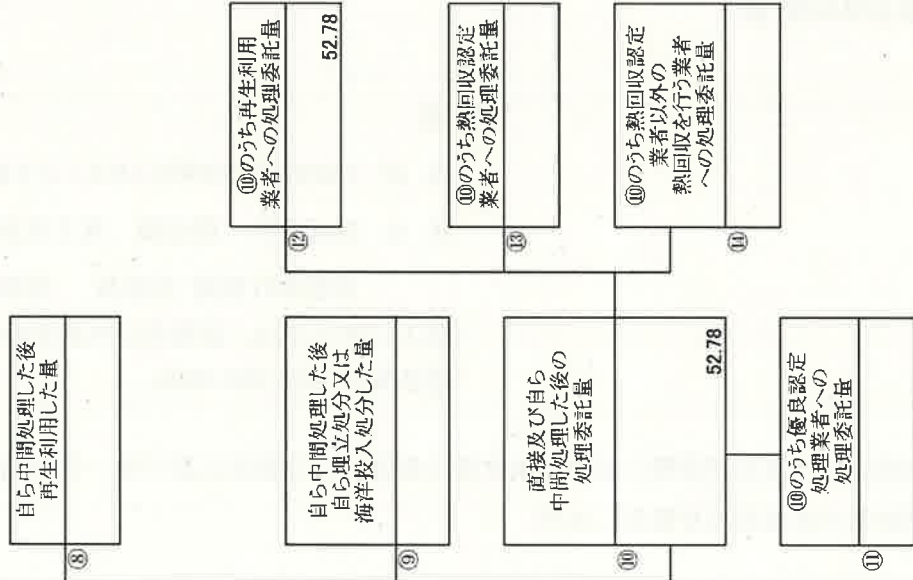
⑫ ⑩のうち再生利用業者への処理委託量
52.78

⑬ ⑩のうち熱回収認定業者への処理委託量

⑭ ⑩のうち熱回収認定業者以外の熱回収を行う業者への処理委託量

⑧ 自ら中間処理した後再生利用した量

⑨ 自ら中間処理した後自ら埋立処分又は海洋投入処分した量

⑩ 直接及び自ら中間処理した後の処理委託量
52.78

⑪ ⑩のうち優良認定処理業者への処理委託量